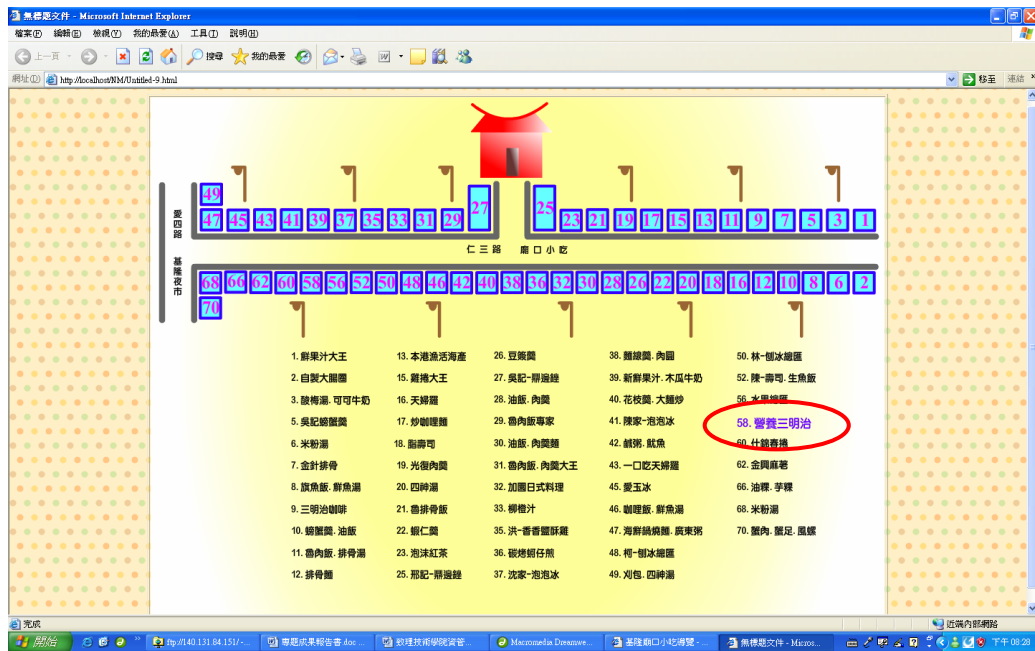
無標題文件 - Microsoft Internet Explorer

檔案(F) 編輯(E) 檢視(V) 我的最愛(A) 工具(T) 說明(H)

上一頁 搜尋 我的最愛

網址(D) http://localhost/NM/Untitled-9.html

移至 連結

愛四路

49
47 45 43 41 39 37 35 33 31 29 27

25 23 21 19 17 15 13 11 9 7 5 3 1

仁三路 廟口小吃

基隆夜市

68 66 62 60 58 56 52 50 48 46 42 40 38 36 32 30 28 26 22 20 18 16 12 10 8 6 2
70

1. 鮮果汁大王
2. 自製大腸圈
3. 酸梅湯. 可可牛奶
5. 吳記螃蟹羹
6. 米粉湯
7. 金針排骨
8. 旗魚飯. 鮮魚湯
9. 三明治咖啡
10. 螃蟹羹. 油飯
11. 魯肉飯. 排骨湯
12. 排骨麵

13. 本港漁活海產
15. 雞捲大王
16. 天婦羅
17. 炒咖哩麵
18. 甜壽司
19. 光復肉羹
20. 四神湯
21. 魯排骨飯
22. 蝦仁羹
23. 泡沫紅茶
25. 邢記-鼎邊銼

26. 豆簽羹
27. 吳記-鼎邊銼
28. 油飯. 肉羹
29. 魯肉飯專家
30. 油飯. 肉羹麵
31. 魯肉飯. 肉羹大王
32. 加圖日式料理
33. 柳橙汁
35. 洪-香香鹽酥雞
36. 碳烤蚵仔煎
37. 沈家-泡泡冰

38. 麵線羹. 肉圓
39. 新鮮果汁. 木瓜牛奶
40. 花枝羹. 大麵炒
41. 陳家-泡泡冰
42. 鹹粥. 魷魚
43. 一口吃天婦羅
45. 愛玉冰
46. 咖哩飯. 鮮魚湯
47. 海鮮鍋燒麵. 廣東粥
48. 柳-刨冰綿氷
49. 刈包. 四神湯

50. 林-刨冰綿氷
52. 陳-壽司. 生魚飯
56. 水果鮮奶
58. 營養三明治
60. 什錦春捲
62. 金興麻薯
66. 油粿. 芋粿
68. 米粉湯
70. 蟹肉. 蟹足. 風螺

完成 近端內部網路

開始 ftp://140.131.84.151/-... 專題成果報告書.doc ... 數理技術學院資管... Macromedia Dreamwe... 基隆廟口小吃導覽 - ... 無標題文件 - Micros... 下午 08:28